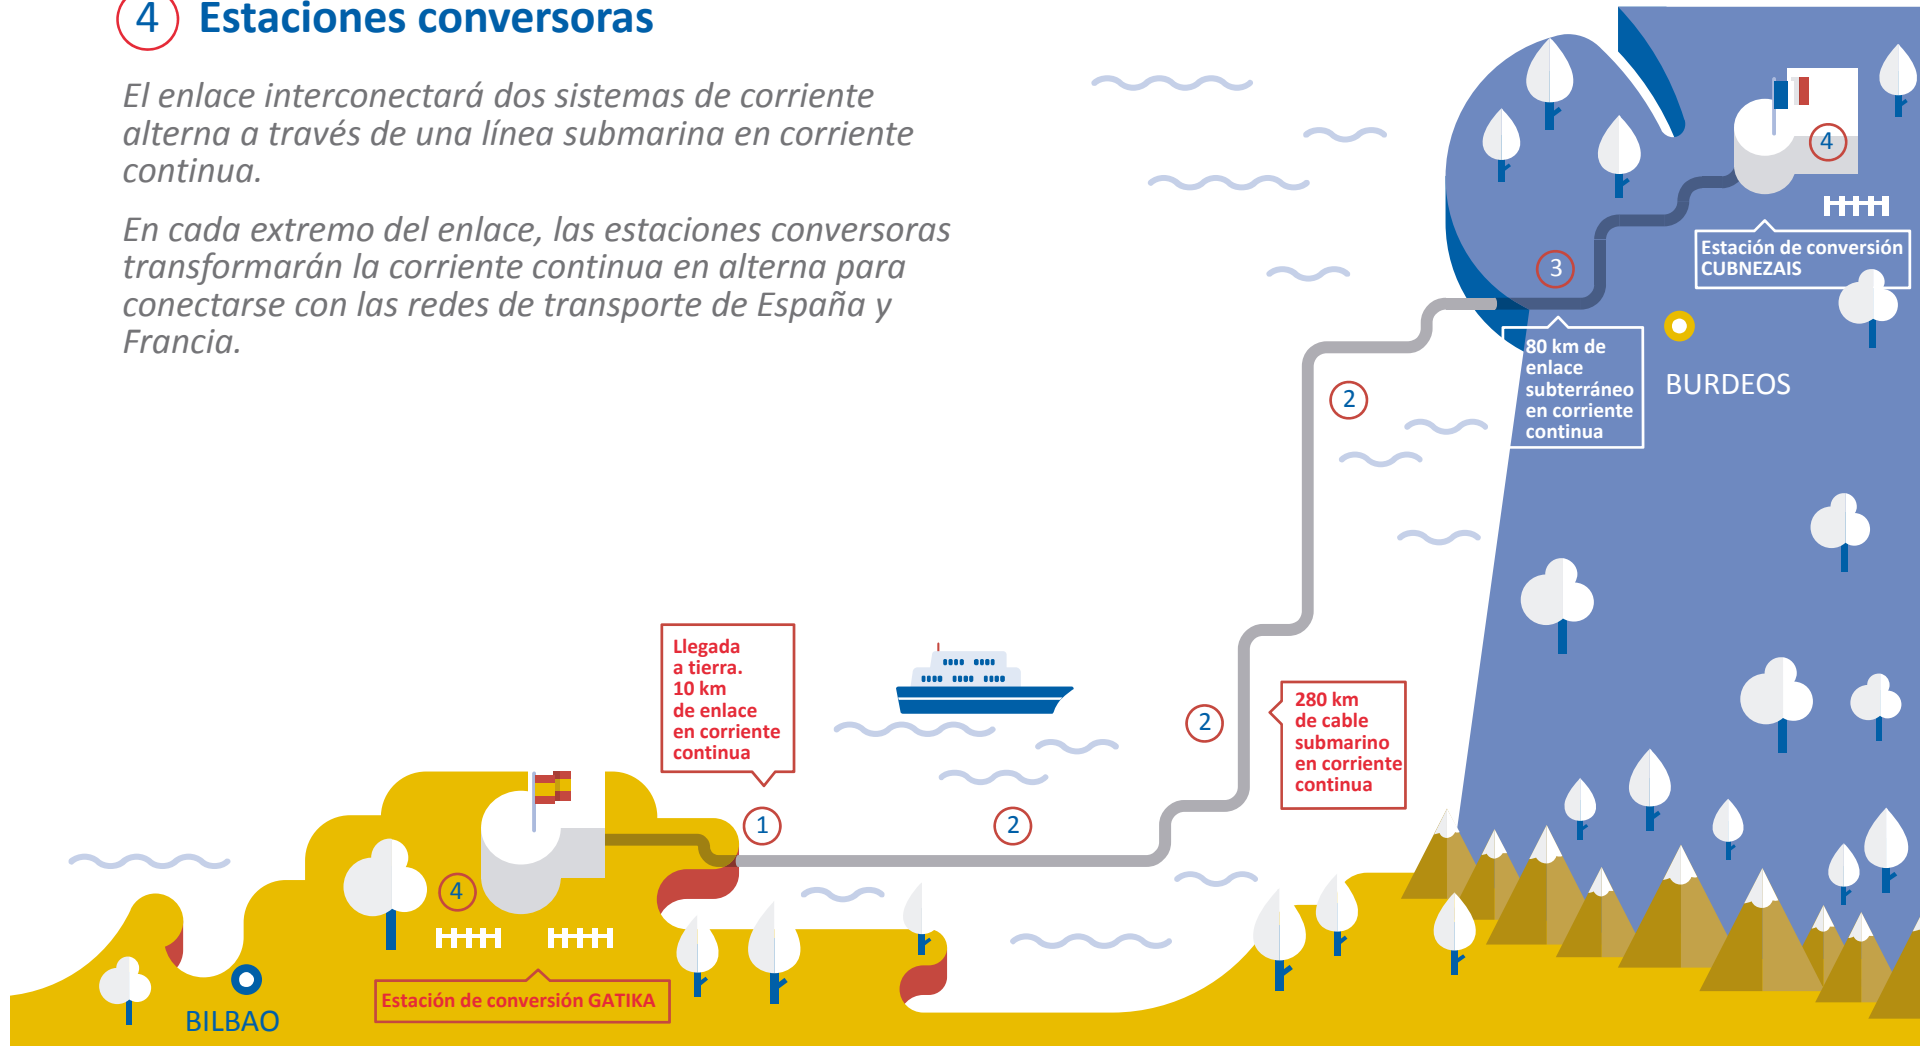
4 Estaciones conversoras

El enlace interconectará dos sistemas de corriente alterna a través de una línea submarina en corriente continua.

En cada extremo del enlace, las estaciones conversoras transformarán la corriente continua en alterna para conectarse con las redes de transporte de España y Francia.

4

Estación de conversión CUBNEZAIS

3

80 km de enlace subterráneo en corriente continua

BURDEOS

2

2

280 km de cable submarino en corriente continua

Llegada a tierra. 10 km de enlace en corriente continua

1

2

4

Estación de conversión GATIKA

BILBAO